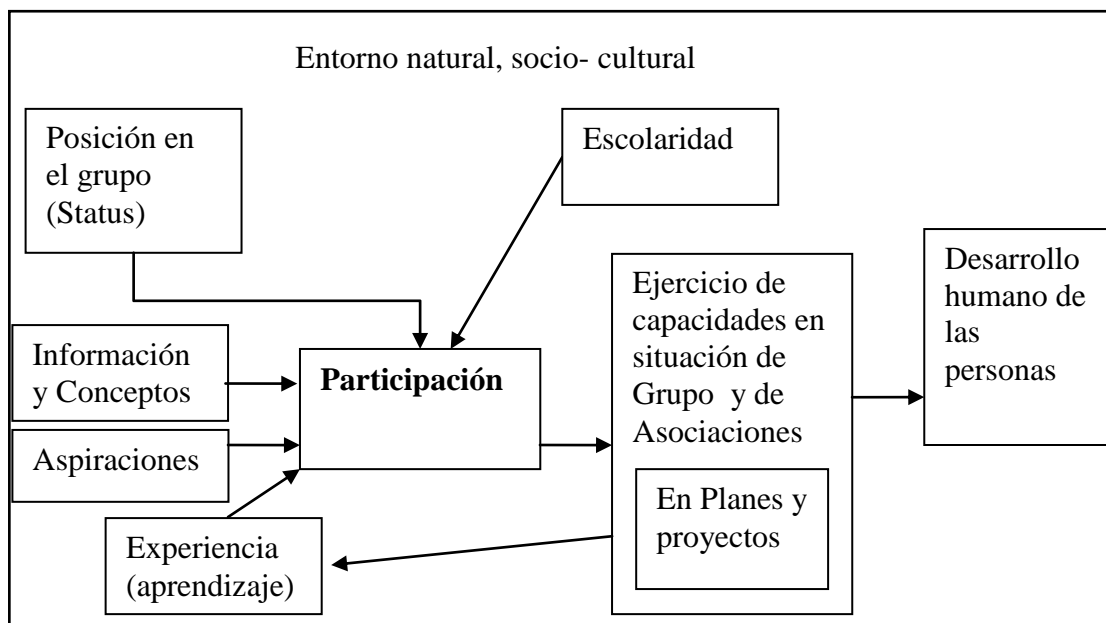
Entorno natural, socio- cultural

Posición en el grupo (Status)

Escolaridad

Información y Conceptos

Participación

Aspiraciones

Experiencia (aprendizaje)

Ejercicio de capacidades en situación de Grupo y de Asociaciones

En Planes y proyectos

Desarrollo humano de las personas